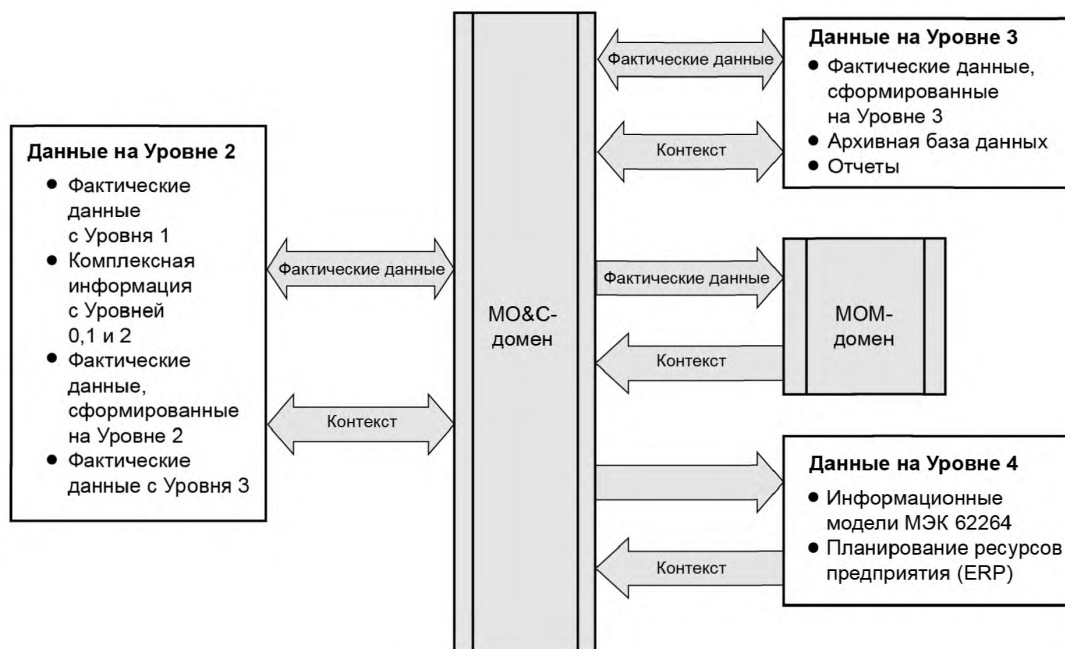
Данные на Уровне 2
- Фактические данные с Уровня 1
- Комплексная информация с Уровней 0,1 и 2
- Фактические данные, сформированные на Уровне 2
- Фактические данные с Уровня 3

Фактические данные

Контекст

MO&C-домен

Фактические данные

Контекст

Данные на Уровне 3
- Фактические данные, сформированные на Уровне 3
- Архивная база данных
- Отчеты

Фактические данные

Контекст

MOM-домен

Контекст

Данные на Уровне 4
- Информационные модели МЭК 62264
- Планирование ресурсов предприятия (ERP)